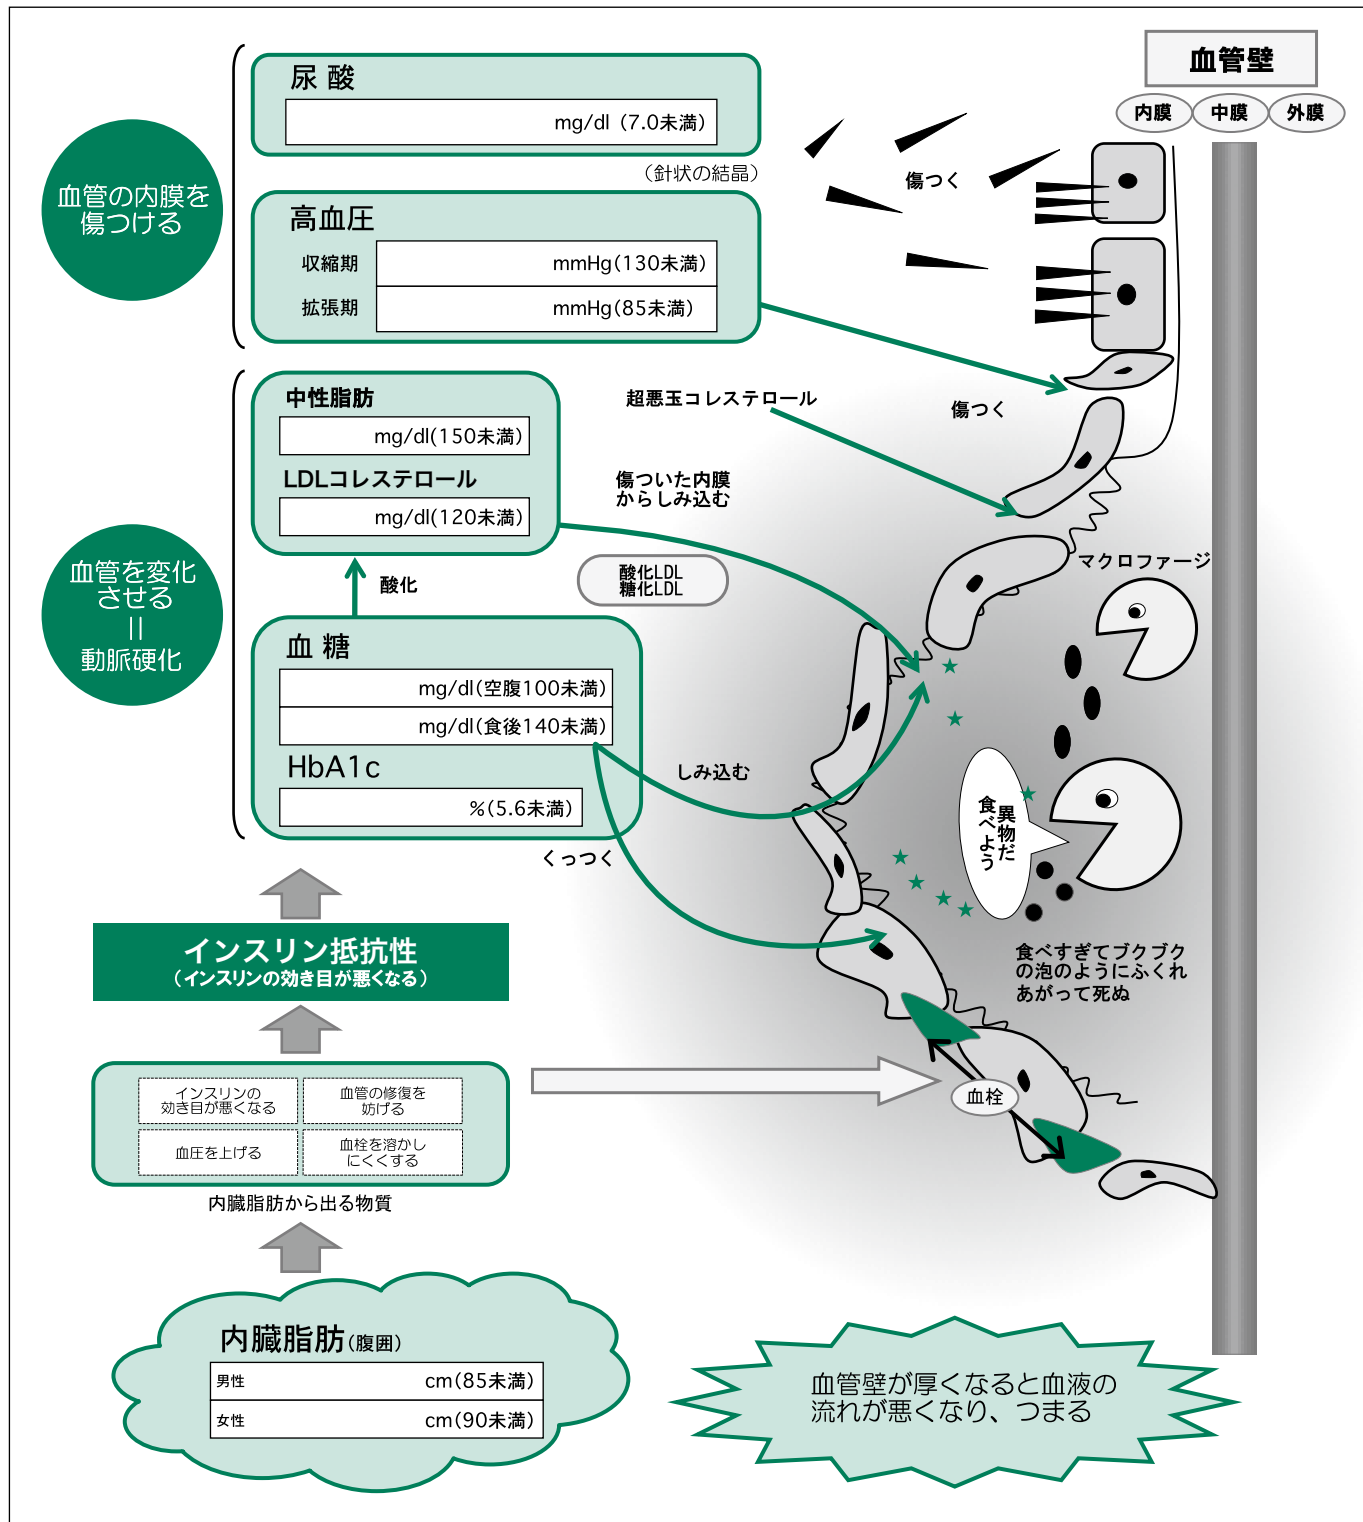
血管の内膜を傷つける

尿 酸
mg/dl（7.0未満）
（針状の結晶）

高血圧
収縮期 mmHg（130未満）
拡張期 mmHg（85未満）

血管壁
内膜 中膜 外膜

傷つく

傷つく

血管を変化させる
||
動脈硬化

中性脂肪
mg/dl（150未満）
LDLコレステロール
mg/dl（120未満）

酸化

血 糖
mg/dl（空腹100未満）
mg/dl（食後140未満）
HbA1c
％（5.6未満）

超悪玉コレステロール

傷ついた内膜からしみ込む

酸化LDL
糖化LDL

マクロファージ

しみ込む

異物だ
食べよう

くっつく

食べすぎてブクブクの泡のようにふくれあがって死ぬ

インスリン抵抗性
（インスリンの効き目が悪くなる）

インスリンの効き目が悪くなる
血管の修復を妨げる
血圧を上げる
血栓を溶かしにくくする
内臓脂肪から出る物質

血栓

内臓脂肪（腹囲）
男性 cm（85未満）
女性 cm（90未満）

血管壁が厚くなると血液の流れが悪くなり、つまる